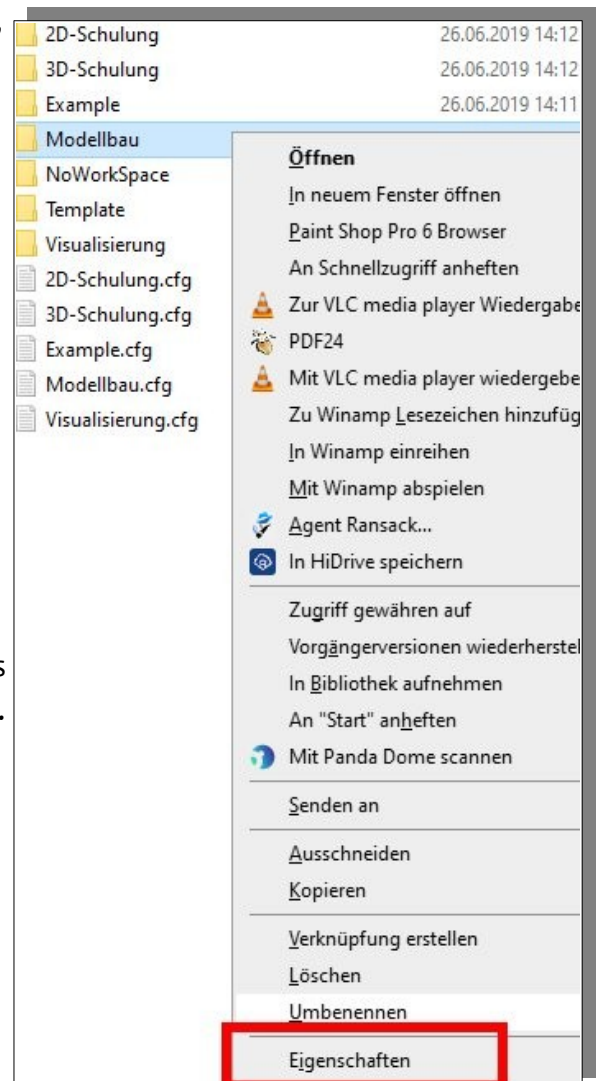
2D-Schulung 26.06.2019 14:12
3D-Schulung 26.06.2019 14:12
Example 26.06.2019 14:11
Modellbau
NoWorkSpace
Template
Visualisierung
2D-Schulung.cfg
3D-Schulung.cfg
Example.cfg
Modellbau.cfg
Visualisierung.cfg

Öffnen
In neuem Fenster öffnen
Paint Shop Pro 6 Browser
An Schnellzugriff anheften
Zur VLC media player Wiedergabe
PDF24
Mit VLC media player wiedergebe
Zu Winamp Lesezeichen hinzufüg
In Winamp einreihen
Mit Winamp abspielen
Agent Ransack...
In HiDrive speichern
Zugriff gewähren auf
Vorgängerversionen wiederherstel
In Bibliothek aufnehmen
An "Start" anheften
Mit Panda Dome scannen
Senden an
Ausschneiden
Kopieren
Verknüpfung erstellen
Löschen
Umbenennen
Eigenschaften